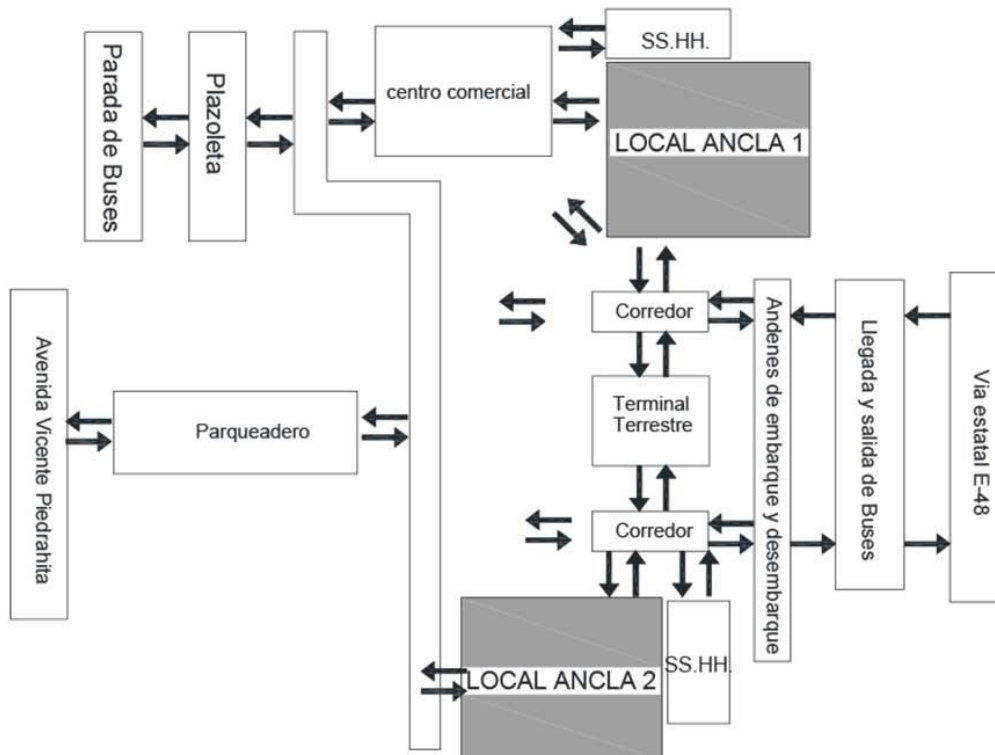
SS.HH.

Parada de Buses

Plazoleta

centro comercial

LOCAL ANCLA 1

Corredor

Andenes de embarque y desembarque

Llegada y salida de Buses

Via estatal E-48

Avenida Vicente Piedrahita

Parqueadero

Terminal Terrestre

Corredor

LOCAL ANCLA 2

SS.HH.